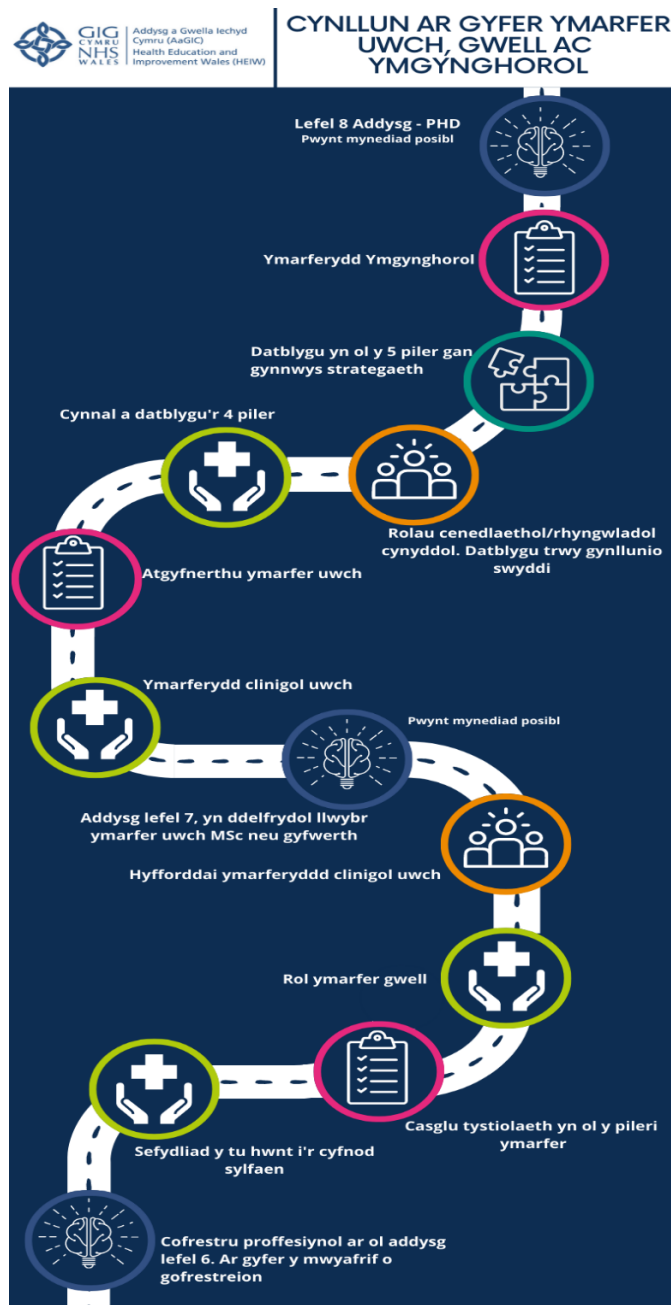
GIG CYMRU NHS WALES

Addysg a Gwella Iechyd Cymru (AaGIC)
Health Education and Improvement Wales (HEIW)

CYNLLUN AR GYFER YMARFER UWCH, GWELL AC YMGYNGHOROL

Lefel 8 Addysg - PHD
Pwynt mynediad posibl

Ymarferydd Ymgynghorol

Datblygu yn ol y 5 piler gan gynnwys strategaeth

Cynnal a datblygu'r 4 piler

Rolau cenedlaethol/rhyngwladol cynyddol. Datblygu trwy gynllunio swyddi

Atgyfnerthu ymarfer uwch

Ymarferydd clinigol uwch

Pwynt mynediad posibl

Addysg lefel 7, yn ddelfrydol llwybr ymarfer uwch MSc neu gyfwerth

Hyfforddai ymarferyddd clinigol uwch

Rol ymarfer gwell

Casglu tystiolaeth yn ol y pileri ymarfer

Sefydliad y tu hwnt i'r cyfnod sylfaen

Cofrestru proffesiynol ar ol addysg lefel 6. Ar gyfer y mwyafrif o gofrestreion